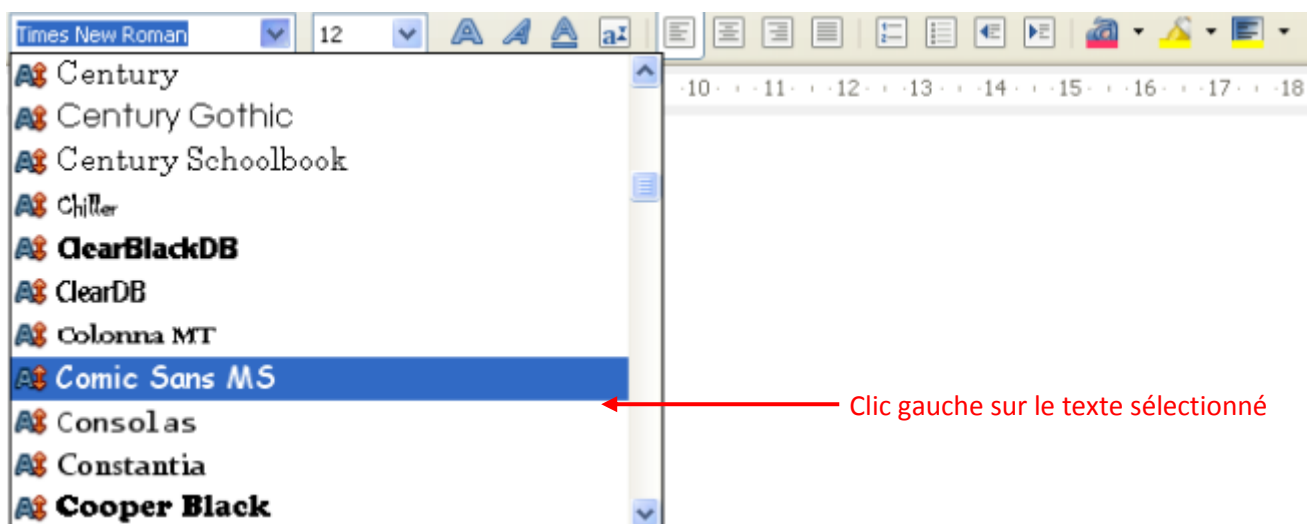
Times New Roman
12
Century
Century Gothic
Century Schoolbook
Chiller
ClearBlackDB
ClearDB
Colonna MT
Comic Sans MS
Consolas
Constantia
Cooper Black
·10· · ·11· · ·12· · ·13· · ·14· · ·15· · ·16· · ·17· · ·18
Clic gauche sur le texte sélectionné